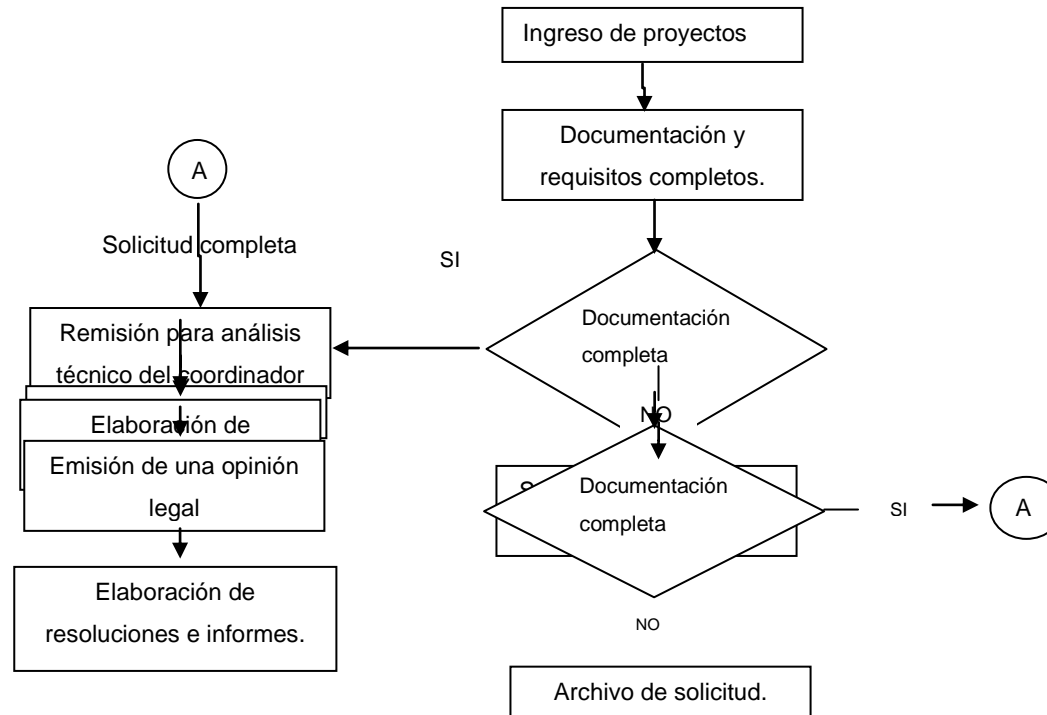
Ingreso de proyectos

Documentación y requisitos completos.

A

Solicitud completa

SI

Remisión para análisis técnico del coordinador

Documentación completa

Elaboración de

NO

Emisión de una opinión legal

Documentación completa

SI

A

Elaboración de resoluciones e informes.

NO

Archivo de solicitud.